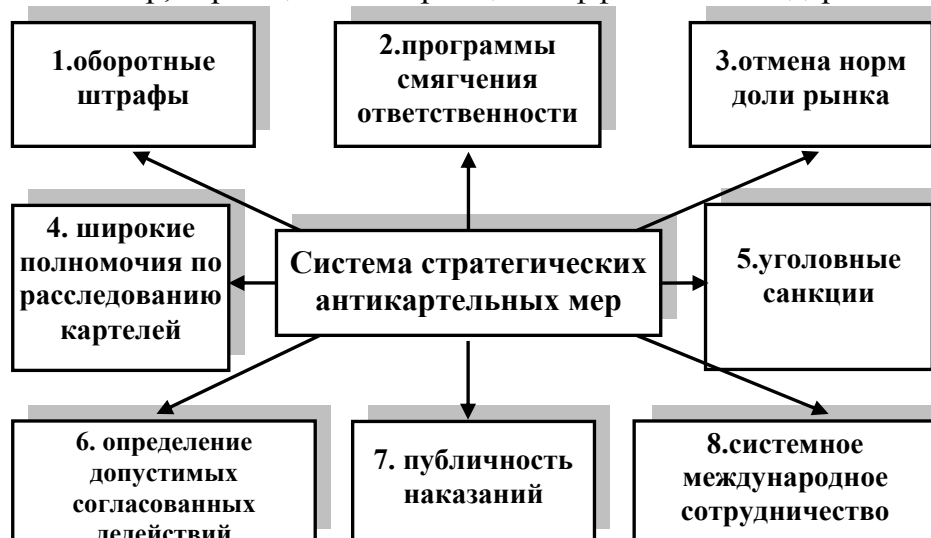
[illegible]

1.оборотные штрафы

2.программы смягчения ответственности

3.отмена норм доли рынка

4. широкие полномочия по расследованию картелей

Система стратегических антикартельных мер

5.уголовные санкции

6. определение допустимых согласованных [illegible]

7. публичность наказаний

8.системное международное сотрудничество